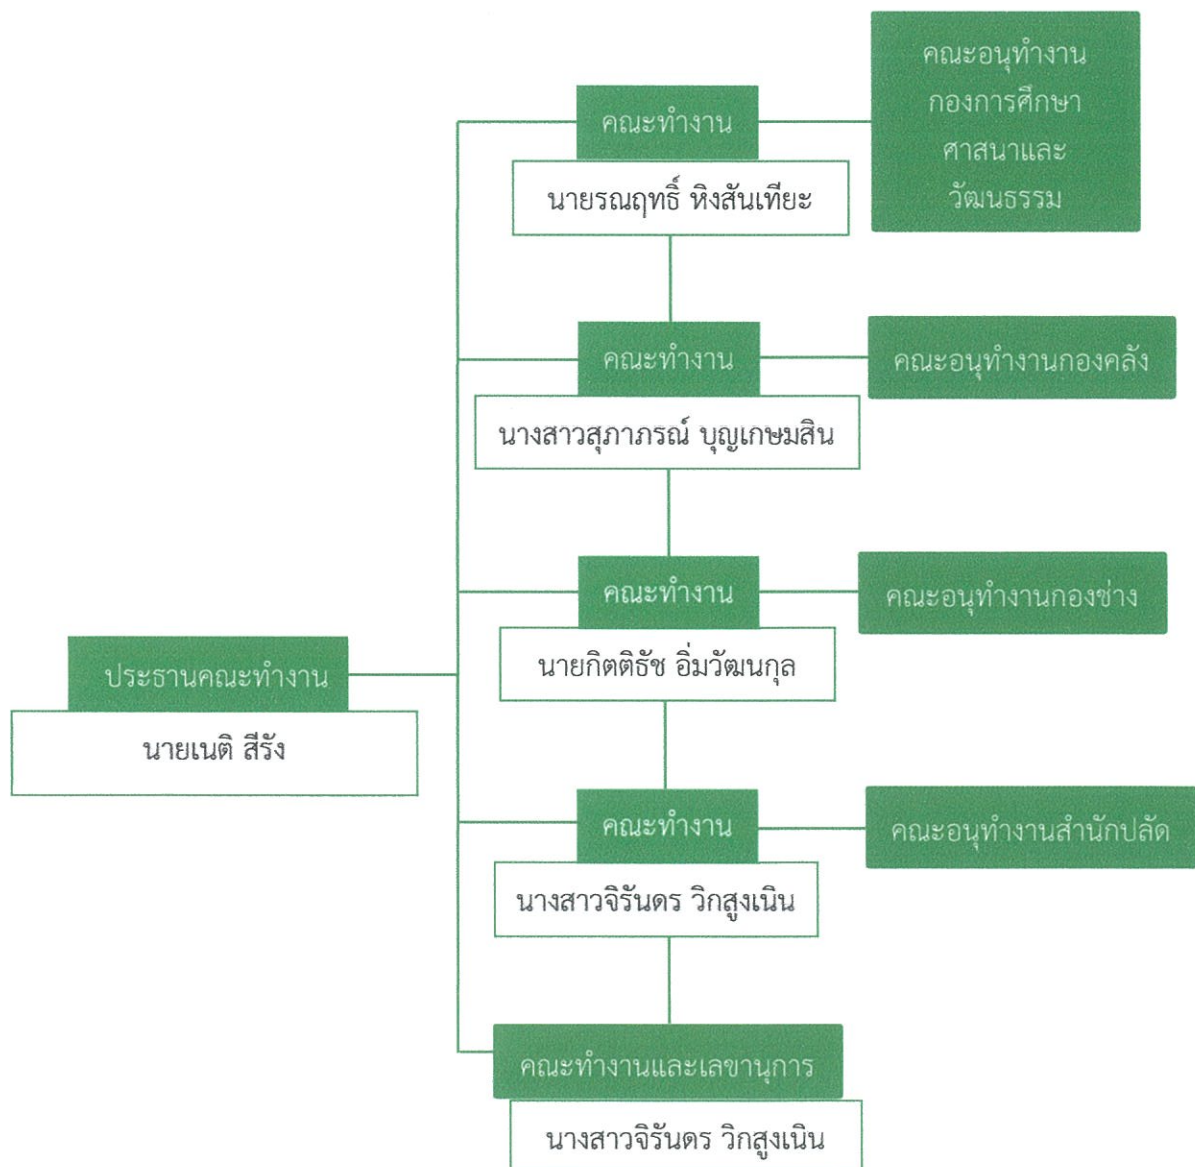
ประธานคณะทำงาน
นายเนติ สีรัง

คณะทำงาน
นายรณฤทธิ์ หิงสันเทียะ

คณะอนุทำงาน กองการศึกษา ศาสนาและวัฒนธรรม

คณะทำงาน
นางสาวสุภาภรณ์ บุญเกษมสิน

คณะอนุทำงานกองคลัง

คณะทำงาน
นายกิตติธัช อิ่มวัฒนกุล

คณะอนุทำงานกองช่าง

คณะทำงาน
นางสาวจิรันดร วิกสูงเนิน

คณะอนุทำงานสำนักปลัด

คณะทำงานและเลขานุการ
นางสาวจิรันดร วิกสูงเนิน